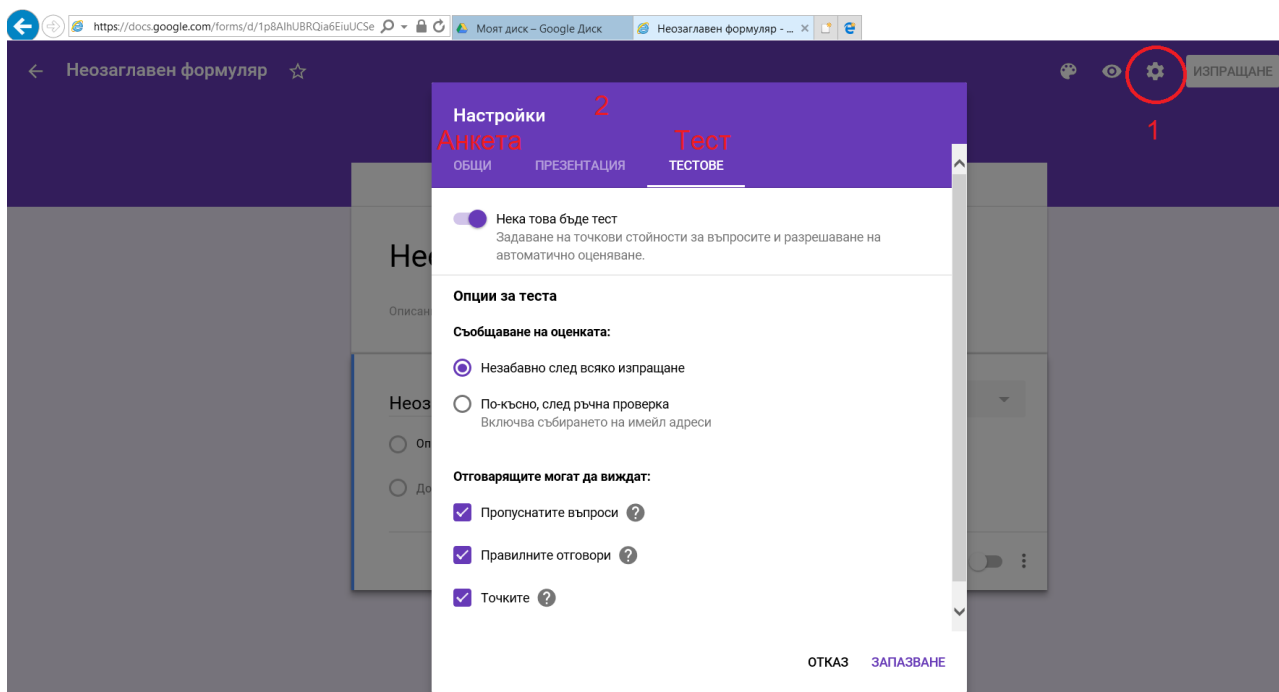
https://docs.google.com/forms/d/1p8AIhUBRQia6EiuUCSe

Моят диск – Google Диск

Неозаглавен формуляр - ...

Неозаглавен формуляр ☆

ИЗПРАЩАНЕ

1

Настройки 2

Анкета Тест

ОБЩИ ПРЕЗЕНТАЦИЯ ТЕСТОВЕ

Нека това бъде тест
Задаване на точкови стойности за въпросите и разрешаване на автоматично оценяване.

Опции за теста

Съобщаване на оценката:

Незабавно след всяко изпращане

По-късно, след ръчна проверка
Включва събирането на имейл адреси

Отговарящите могат да виждат:

Пропуснатите въпроси

Правилните отговори

Точките

ОТКАЗ ЗАПАЗВАНЕ

Нео

Описан

Неоз

Оп

До